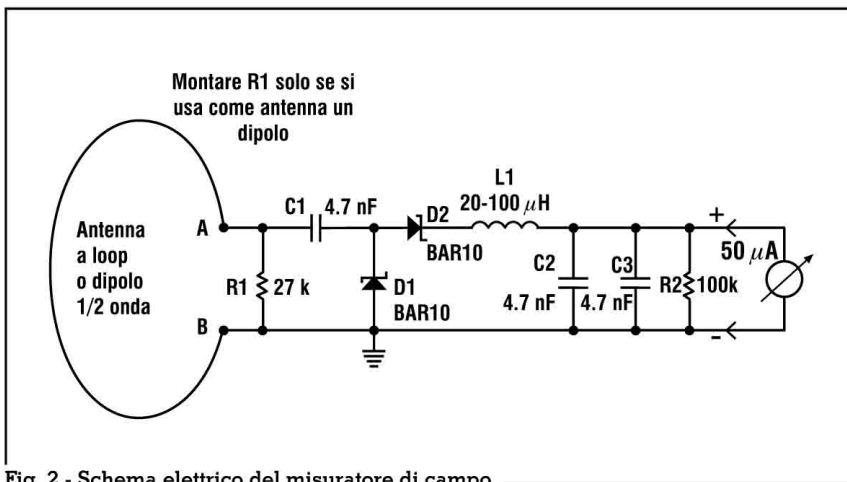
Montare R1 solo se si usa come antenna un dipolo

Antenna a loop o dipolo 1/2 onda

A

B

R1 27 k

C1 4.7 nF

D1 BAR10

D2 BAR10

L1 20-100 $\mu$H

C2 4.7 nF

C3 4.7 nF

R2 100k

+

-

50 $\mu$A

Fig. 2 - Schema elettrico del misuratore di campo